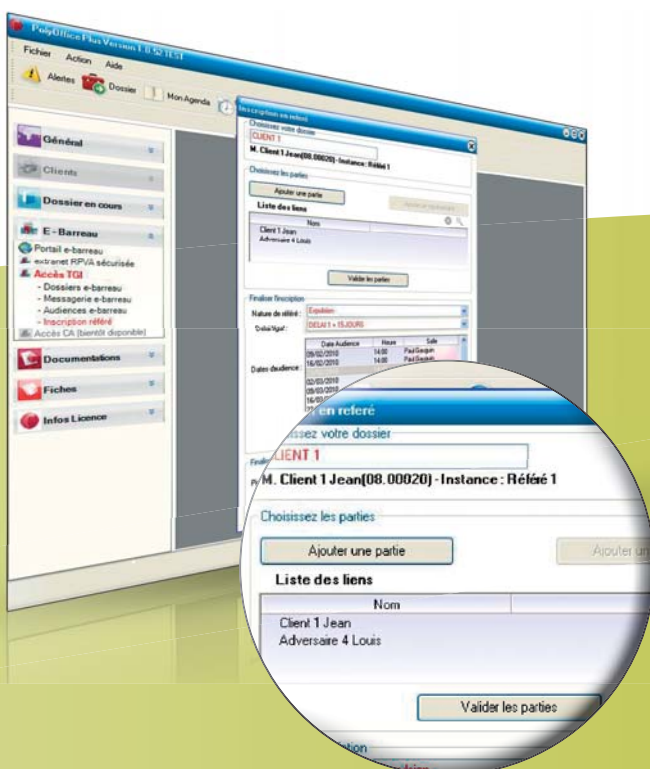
PolyOffice Plus Version 1.0.52 TEST

Fichier Action Aide

Alertes Dossier Mon Agenda

Général

Clients

Dossier en cours

E-Barreau

Portail e-barreau
extranet RPVA sécurisée
Accès TGI
- Dossiers e-barreau
- Messagerie e-barreau
- Audiences e-barreau
- Inscription référé
Accès CA (bientôt disponible)

Documentations

Fiches

Infos Licence

Inscription en référé

Choisissez votre dossier
CLIENT 1
M. Client 1 Jean(08.00020) - Instance : Référé 1

Choisissez les parties
Ajouter une partie
Ajouter un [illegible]
Liste des liens
Nom
Client 1 Jean
Adversaire 4 Louis
Valider les parties

Finaliser l'inscription
Nature de référé : Expulsion
Délai légal : DELAI 1 = 15 JOURS
Dates d'audience :
| Date Audience | Heure | Salle |
|---|---|---|
| 09/02/2010 | 14:00 | Paul Gauguin |
| 16/02/2010 | 14:00 | Paul Gauguin |
| 02/03/2010 | | |
| 09/03/2010 | | |
| 16/03/2010 | | |

en referé
Choisissez votre dossier
CLIENT 1
M. Client 1 Jean(08.00020) - Instance : Référé 1
Choisissez les parties
Ajouter une partie
Ajouter un
Liste des liens
Nom
Client 1 Jean
Adversaire 4 Louis
Valider les parties